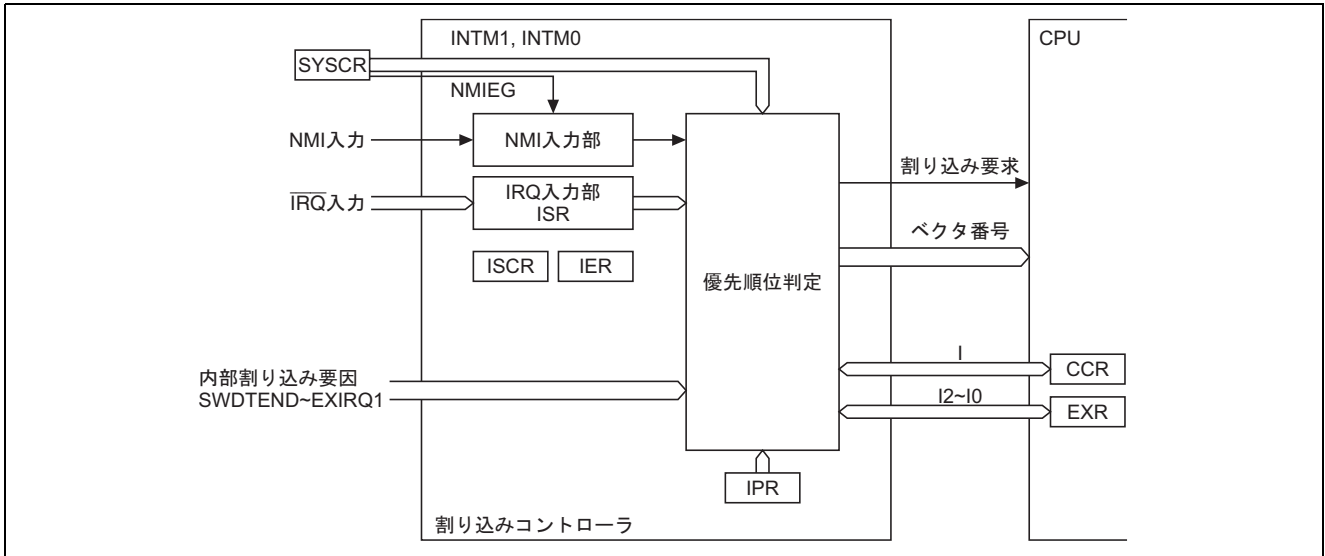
INTM1, INTM0

CPU

SYSCR

NMIEG

NMI入力

NMI入力部

$\overline{IRQ}$入力

IRQ入力部
ISR

ISCR

IER

割り込み要求

ベクタ番号

優先順位判定

内部割り込み要因
SWDTEND~EXIRQ1

I

CCR

I2~I0

EXR

IPR

割り込みコントローラ